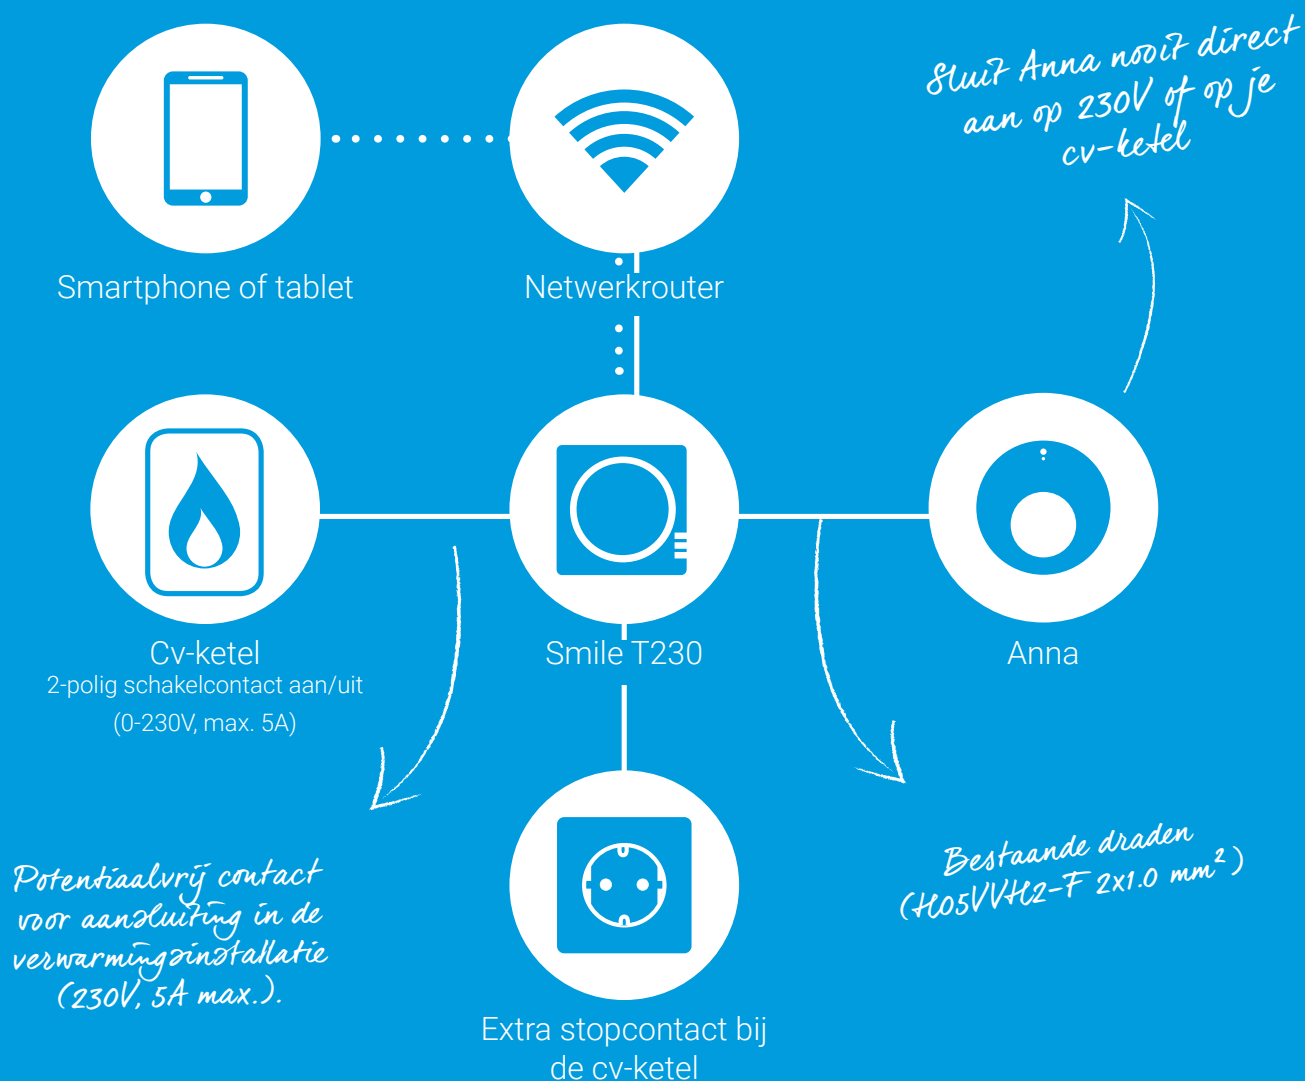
Sluit Anna nooit direct aan op 230V of op je cv-ketel

Smartphone of tablet

Netwerkrouter

Cv-ketel
2-polig schakelcontact aan/uit
(0-230V, max. 5A)

Smile T230

Anna

Potentiaalvrij contact voor aansluiting in de verwarmingsinstallatie (230V, 5A max.).

Bestaande draden (H05VVH2-F 2x1.0 mm$^2$)

Extra stopcontact bij de cv-ketel